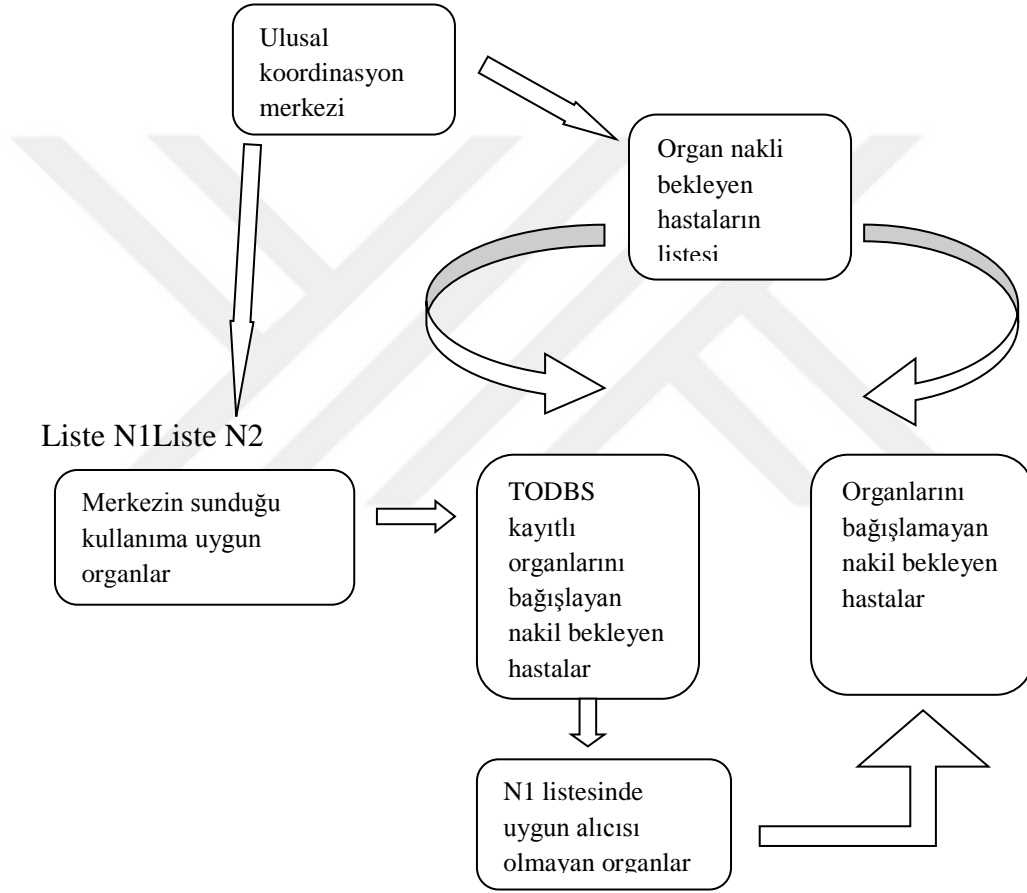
Ulusal koordinasyon merkezi

Organ nakli bekleyen hastaların listesi

Liste N1Liste N2

Merkezin sunduğu kullanıma uygun organlar

TODBS kayıtlı organlarını bağışlayan nakil bekleyen hastalar

Organlarını bağışlamayan nakil bekleyen hastalar

N1 listesinde uygun alıcısı olmayan organlar